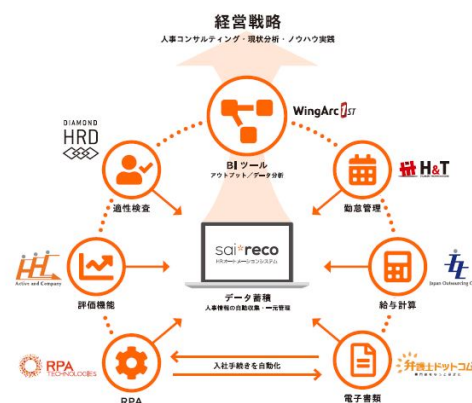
経営戦略
人事コンサルティング・現状分析・ノウハウ実践

WingArc1st

DIAMOND
HRD

BIツール
アウトプット／データ分析

H&T

適性検査

勤怠管理

sai*reco
HRオートメーションシステム

Active and Company

評価機能

データ蓄積
人事情報の自動収集・一元管理

給与計算

Japan Outsourcing

RPA TECHNOLOGIES

入社手続きを自動化

弁護士ドットコム

RPA

電子書類